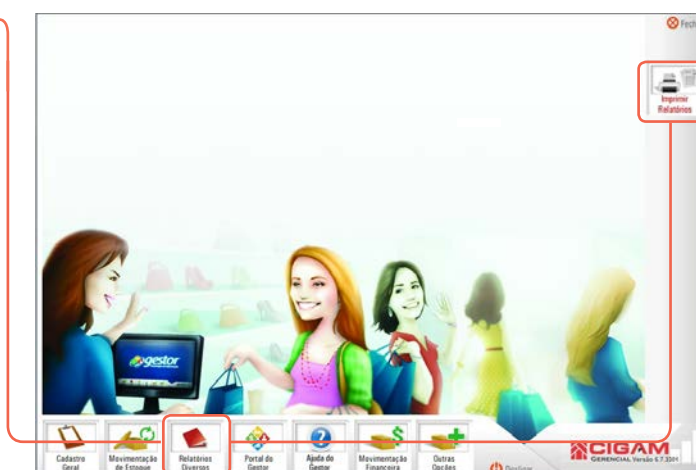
Fech

Imprimir Relatórios

gestor

Cadastro Geral

Movimentação de Estoque

Relatórios Diversos

Portal do Gestor

Ajuda do Gestor

Movimentação Financeira

Outras Opções

Desligar

CIGAM
GERENCIAL Versão 6.7.330H